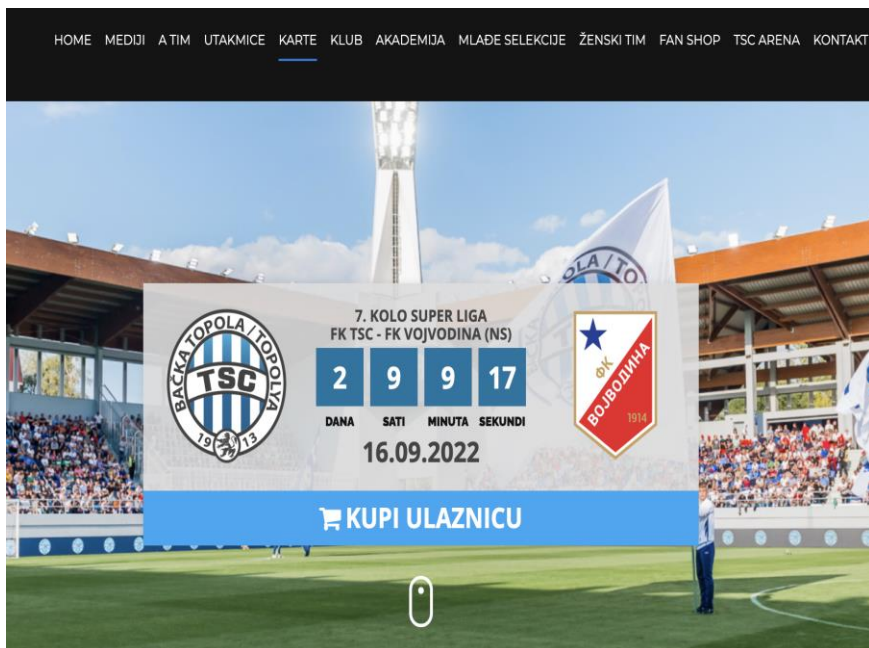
HOME MEDIJI A TIM UTAKMICE KARTE KLUB AKADEMIJA MLAĐE SELEKCIJE ŽENSKI TIM FAN SHOP TSC ARENA KONTAKT

BAČKA TOPOLA / TOPOLYA
TSC
19 13

7. KOLO SUPER LIGA
FK TSC - FK VOJVODINA (NS)

| 2 | 9 | 9 | 17 |
|---|---|---|---|
| DANA | SATI | MINUTA | SEKUNDI |

16.09.2022

ФК ВОЈВОДИНА
1914

KUPI ULAZNICU